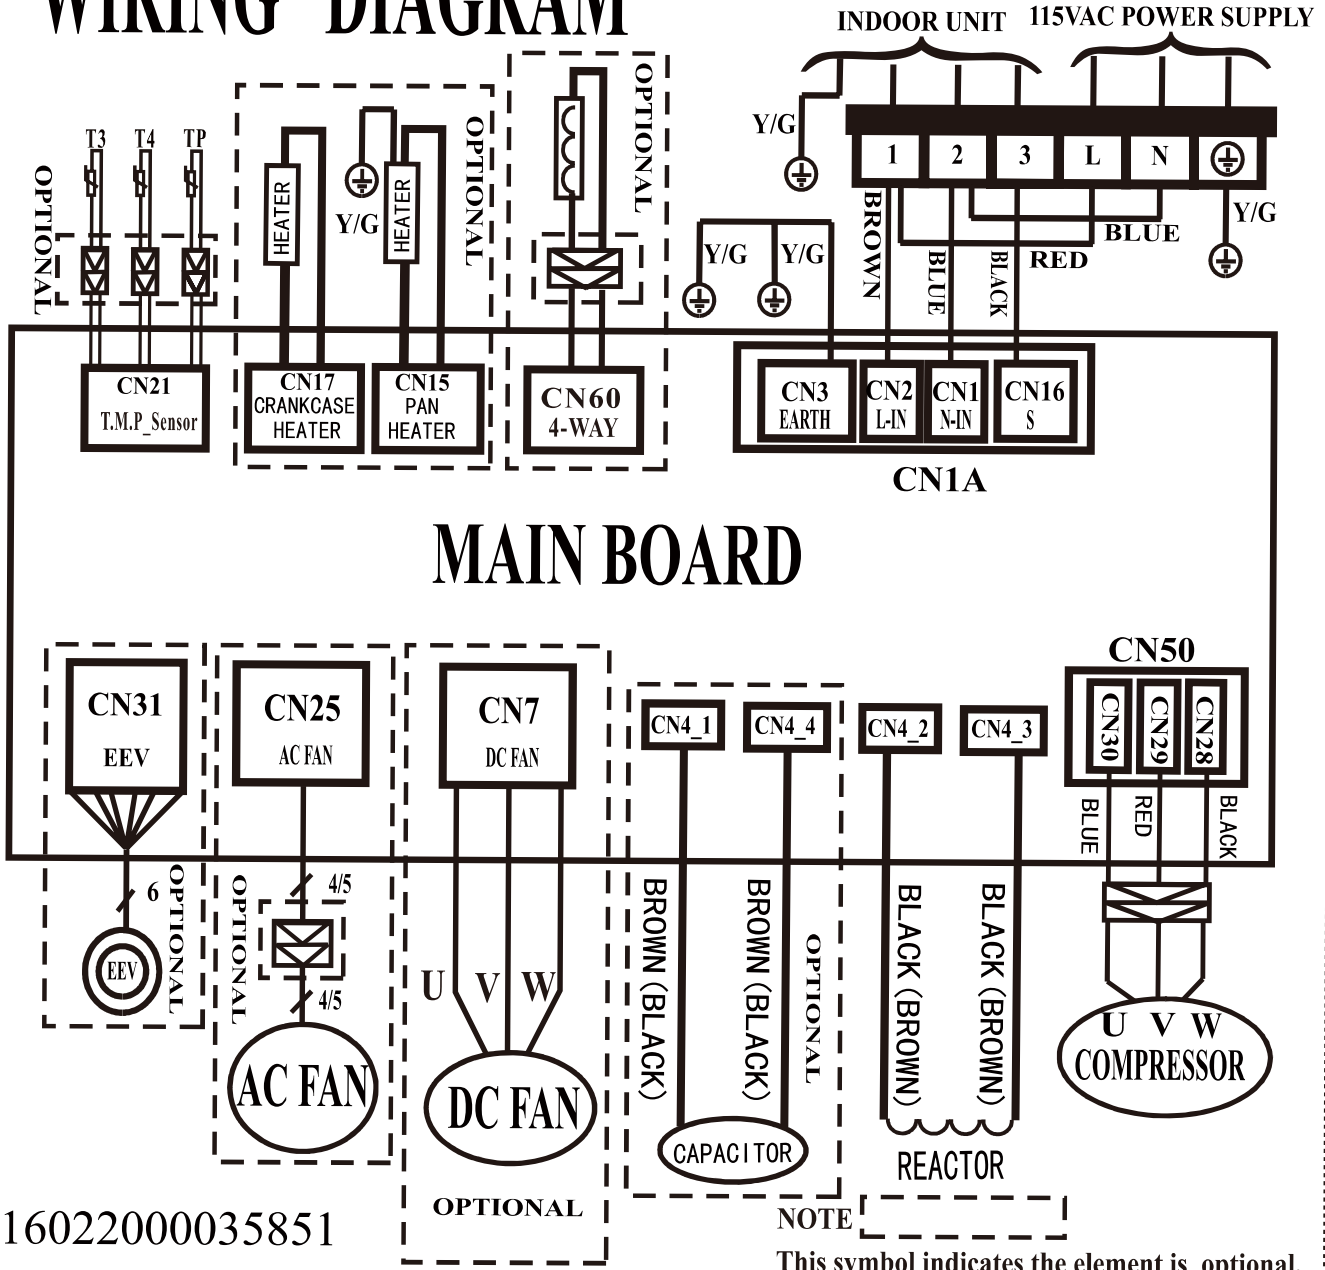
WIRING DIAGRAM

INDOOR UNIT
115VAC POWER SUPPLY
Y/G
1
2
3
L
N
BROWN
BLUE
BLACK
RED
BLUE
Y/G
Y/G
Y/G
OPTIONAL
T3
T4
TP
HEATER
Y/G
HEATER
OPTIONAL
OPTIONAL
CN21
T.M.P_Sensor
CN17
CRANKCASE
HEATER
CN15
PAN
HEATER
CN60
4-WAY
CN3
EARTH
CN2
L-IN
CN1
N-IN
CN16
S
CN1A

MAIN BOARD

CN31
EEV
CN25
AC FAN
CN7
DC FAN
CN4_1
CN4_4
CN4_2
CN4_3
CN50
CN30
CN29
CN28
BLUE
RED
BLACK
6
OPTIONAL
EEV
OPTIONAL
4/5
4/5
AC FAN
U
V
W
DC FAN
OPTIONAL
BROWN (BLACK)
BROWN (BLACK)
OPTIONAL
CAPACITOR
BLACK (BROWN)
BLACK (BROWN)
REACTOR
U V W
COMPRESSOR
16022000035851
NOTE
This symbol indicates the element is optional